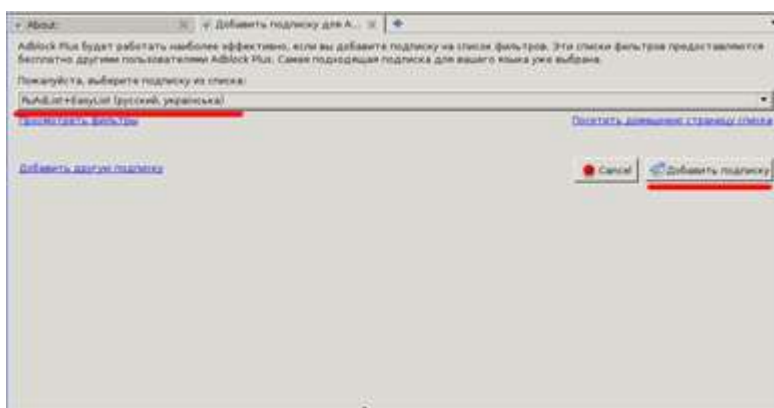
About: | Добавить подписку для A... | +

Adblock Plus будет работать наиболее эффективно, если вы добавите подписку на список фильтров. Эти списки фильтров предоставляются бесплатно другими пользователями Adblock Plus. Самая подходящая подписка для вашего языка уже выбрана.

Пожалуйста, выберите подписку из списка:

RuAdList+EasyList (русский, українська)

Просмотреть фильтры

Посетить домашнюю страницу списка

Добавить другую подписку

Cancel

Добавить подписку